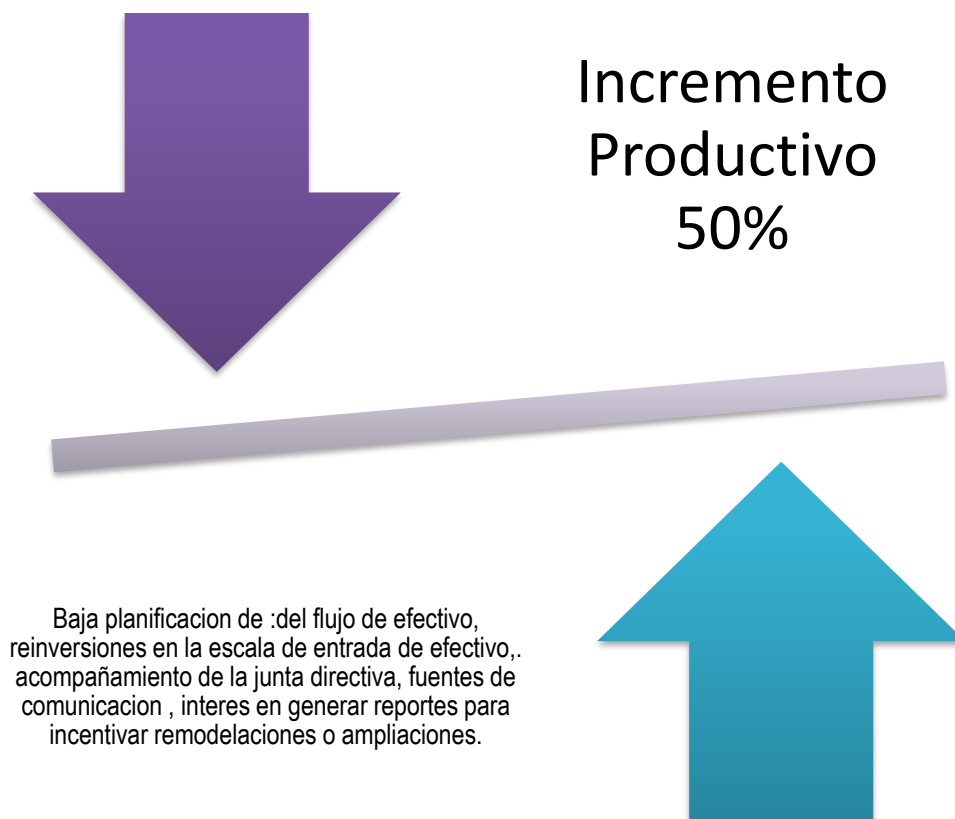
Incremento Productivo 50%

Baja planificacion de :del flujo de efectivo, reinversiones en la escala de entrada de efectivo,. acompañamiento de la junta directiva, fuentes de comunicacion , interes en generar reportes para incentivar remodelaciones o ampliaciones.